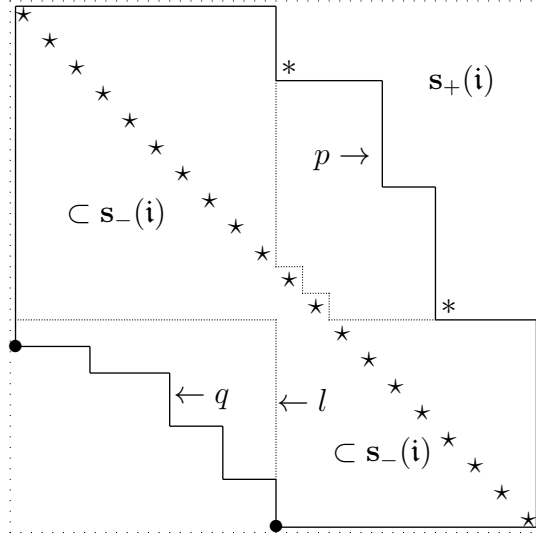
$\star$
$\star$
$\star$
$\star$
$\star$
$\star$
$\star$
$\star$
$\star$
$\star$
$\star$
$\star$
$\star$
$\star$
$\star$
$\star$
$\star$
$\star$
$\star$
$\star$

$*$

$\mathbf{s}_+(\mathfrak{i})$

$p \rightarrow$

$\subset \mathbf{s}_-(\mathfrak{i})$

$*$

$\leftarrow q$

$\leftarrow l$

$\subset \mathbf{s}_-(\mathfrak{i})$